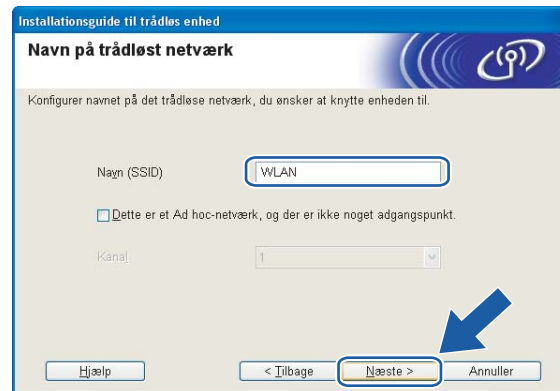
Installationsguide til trådløs enhed

Navn på trådløst netværk

Konfigurer navnet på det trådløse netværk, du ønsker at knytte enheden til.

Navn (SSID) WLAN

Dette er et Ad hoc-netværk, og der er ikke noget adgangspunkt.

Kanal 1

Hjælp

< Tilbage

Næste >

Annuller